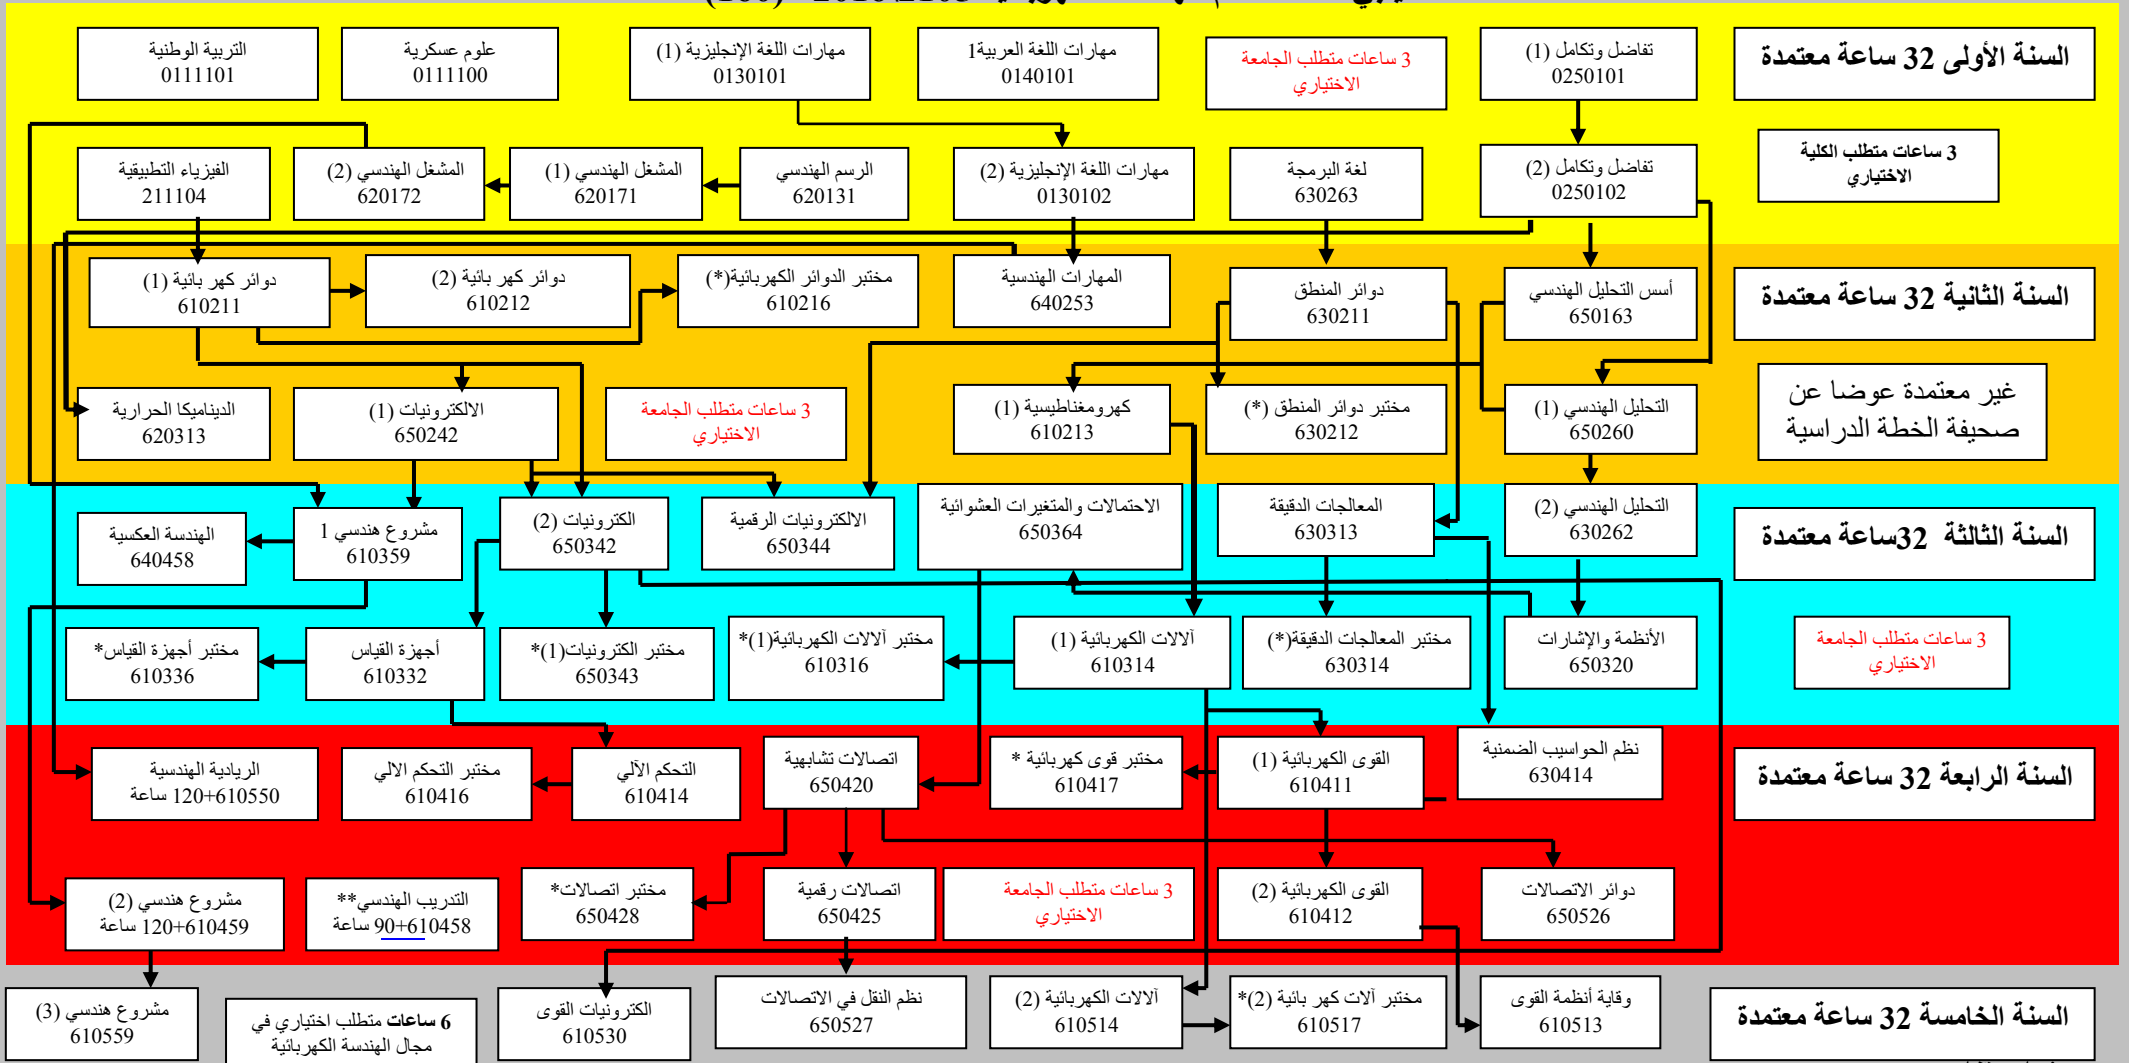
السنة الأولى 32 ساعة معتمدة

تفاضل وتكامل (1)
0250101

3 ساعات متطلب الجامعة الاختياري

مهارات اللغة العربية1
0140101

مهارات اللغة الإنجليزية (1)
0130101

علوم عسكرية
0111100

التربية الوطنية
0111101

3 ساعات متطلب الكلية الاختياري

تفاضل وتكامل (2)
0250102

لغة البرمجة
630263

مهارات اللغة الإنجليزية (2)
0130102

الرسم الهندسي
620131

المشغل الهندسي (1)
620171

المشغل الهندسي (2)
620172

الفيزياء التطبيقية
211104

السنة الثانية 32 ساعة معتمدة

أسس التحليل الهندسي
650163

دوائر المنطق
630211

المهارات الهندسية
640253

مختبر الدوائر الكهربائية(*)
610216

دوائر كهر بائية (2)
610212

دوائر كهر بائية (1)
610211

غير معتمدة عوضا عن صحيفة الخطة الدراسية

التحليل الهندسي (1)
650260

مختبر دوائر المنطق (*)
630212

كهرومغناطيسية (1)
610213

3 ساعات متطلب الجامعة الاختياري

الالكترونيات (1)
650242

الديناميكا الحرارية
620313

السنة الثالثة 32ساعة معتمدة

التحليل الهندسي (2)
630262

المعالجات الدقيقة
630313

الاحتمالات والمتغيرات العشوائية
650364

الالكترونيات الرقمية
650344

الكترونيات (2)
650342

مشروع هندسي 1
610359

الهندسة العكسية
640458

3 ساعات متطلب الجامعة الاختياري

الأنظمة والإشارات
650320

مختبر المعالجات الدقيقة(*)
630314

الآلات الكهربائية (1)
610314

مختبر الآلات الكهربائية(1)*
610316

مختبر الكترونيات(1)*
650343

أجهزة القياس
610332

مختبر أجهزة القياس*
610336

السنة الرابعة 32 ساعة معتمدة

نظم الحواسيب الضمنية
630414

القوى الكهربائية (1)
610411

مختبر قوى كهربائية *
610417

اتصالات تشابهية
650420

التحكم الآلي
610414

مختبر التحكم الالي
610416

الريادية الهندسية
610550+120 ساعة

دوائر الاتصالات
650526

القوى الكهربائية (2)
610412

3 ساعات متطلب الجامعة الاختياري

اتصالات رقمية
650425

مختبر اتصالات*
650428

التدريب الهندسي**
610458+90 ساعة

مشروع هندسي (2)
610459+120 ساعة

السنة الخامسة 32 ساعة معتمدة

وقاية أنظمة القوى
610513

مختبر آلات كهر بائية (2)*
610517

الآلات الكهربائية (2)
610514

نظم النقل في الاتصالات
650527

الكترونيات القوى
610530

6 ساعات متطلب اختياري في مجال الهندسة الكهربائية

مشروع هندسي (3)
610559